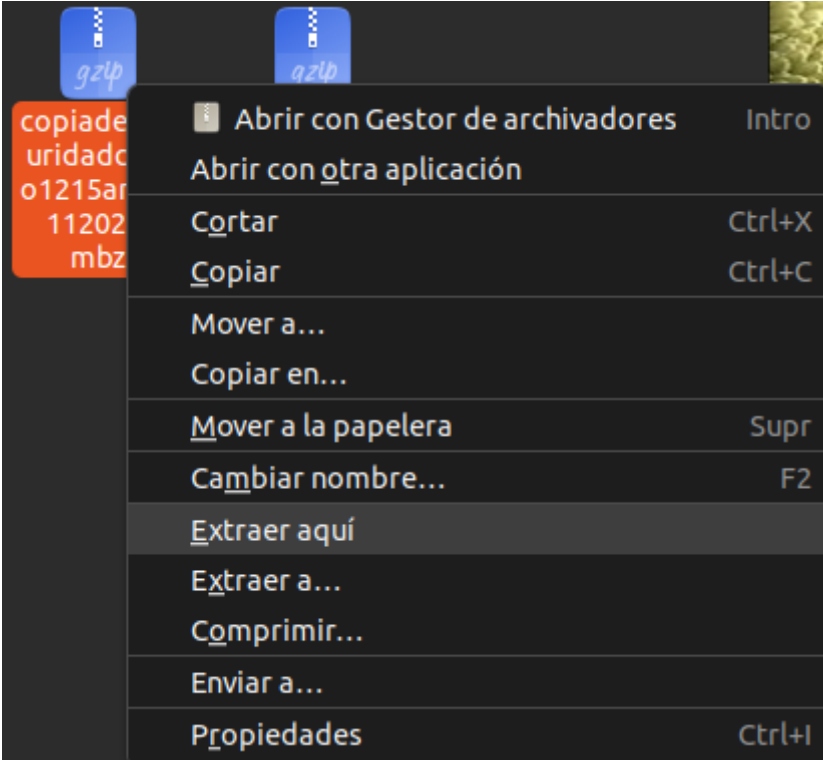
gzip gzip

copiade uridadc o1215ar 11202 mbz

Abrir con Gestor de archivadores Intro
Abrir con otra aplicación
Cortar Ctrl+X
Copiar Ctrl+C
Mover a…
Copiar en…
Mover a la papelera Supr
Cambiar nombre… F2
Extraer aquí
Extraer a…
Comprimir…
Enviar a…
Propiedades Ctrl+I